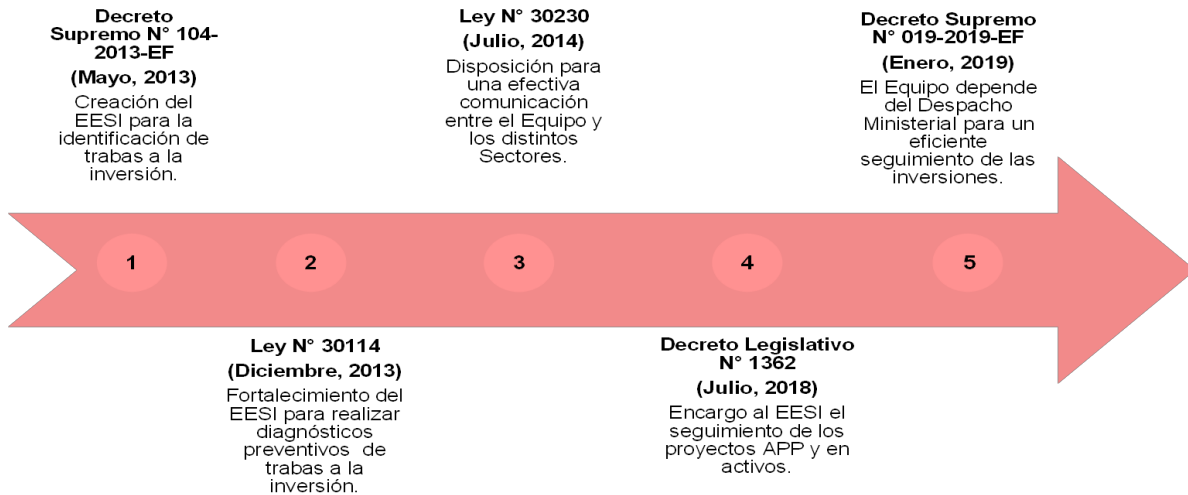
Decreto Supremo N° 104-2013-EF

(Mayo, 2013)

Creación del EESI para la identificación de trabas a la inversión.

Ley N° 30230

(Julio, 2014)

Disposición para una efectiva comunicación entre el Equipo y los distintos Sectores.

Decreto Supremo N° 019-2019-EF

(Enero, 2019)

El Equipo depende del Despacho Ministerial para un eficiente seguimiento de las inversiones.

1

2

3

4

5

Ley N° 30114

(Diciembre, 2013)

Fortalecimiento del EESI para realizar diagnósticos preventivos de trabas a la inversión.

Decreto Legislativo N° 1362

(Julio, 2018)

Encargo al EESI el seguimiento de los proyectos APP y en activos.